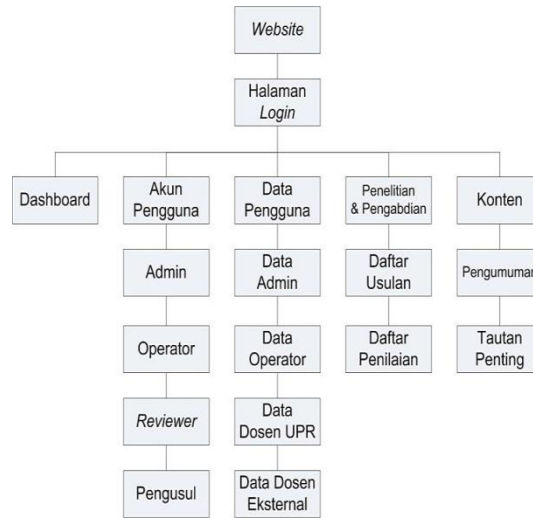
Website

Halaman Login

Dashboard

Akun Pengguna

Admin

Operator

Reviewer

Pengusul

Data Pengguna

Data Admin

Data Operator

Data Dosen UPR

Data Dosen Eksternal

Penelitian & Pengabdian

Daftar Usulan

Daftar Penilaian

Konten

Pengumuman

Tautan Penting